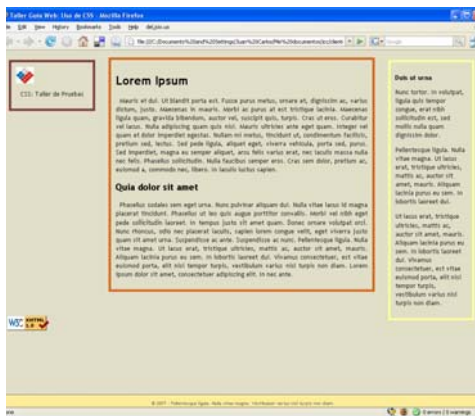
Taller Guia Web: Uso de CSS - Mozilla Firefox

File Edit View History Bookmarks Tools Help del.icio.us

file:///C:/Documents%20and%20Settings/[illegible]

CSS: Taller de Pruebas

Lorem Ipsum

Mauris et dui. Ut blandit porta est. Fusce purus metus, ornare at, dignissim ac, varius dictum, justo. Maecenas in mauris. Morbi ac purus at est tristique lacinia. Maecenas ligula quam, gravida bibendum, auctor vel, suscipit quis, turpis. Cras ut eros. Curabitur vel lacus. Nulla adipiscing quam quis nisl. Mauris ultricies ante eget quam. Integer vel quam at dolor imperdiet egestas. Nullam mi metus, tincidunt ut, condimentum facilisis, pretium sed, lectus. Sed pede ligula, aliquet eget, viverra vehicula, porta sed, justo. Sed imperdiet, magna eu semper aliquet, arcu felis varius erat, nec iaculis massa nulla nec felis. Phasellus sollicitudin. Nulla faucibus semper eros. Cras sem dolor, pretium ac, euismod a, commodo nec, libero. In iaculis luctus sapien.

Quia dolor sit amet

Phasellus sodales sem eget urna. Nunc pulvinar aliquam dui. Nulla vitae lacus id magna placerat tincidunt. Phasellus ut leo quis augue porttitor convallis. Morbi vel nibh eget pede sollicitudin laoreet. In tempus justo sit amet quam. Donec ornare volutpat orci. Nunc rhoncus, odio nec placerat iaculis, sapien lorem congue velit, eget viverra justo quam sit amet urna. Suspendisse ac ante. Suspendisse ac nunc. Pellentesque ligula. Nulla vitae magna. Ut lacus erat, tristique ultricies, mattis ac, auctor sit amet, metus. Aliquam lacinia purus eu sem. In lobortis laoreet dui. Vivamus consectetuer, est vitae euismod porta, elit nisl tempor turpis, vestibulum varius nisl turpis non diam. Lorem ipsum dolor sit amet, consectetuer adipiscing elit. In nec ante.

Duis ut urna

Nunc tortor. In volutpat, ligula quis tempor congue, erat nibh sollicitudin est, sed mollis nulla quam dignissim dolor.

Pellentesque ligula. Nulla vitae magna. Ut lacus erat, tristique ultricies, mattis ac, auctor sit amet, mauris. Aliquam lacinia purus eu sem. In lobortis laoreet dui.

Ut lacus erat, tristique ultricies, mattis ac, auctor sit amet, mauris. Aliquam lacinia purus eu sem. In lobortis laoreet dui. Vivamus consectetuer, est vitae euismod porta, elit nisl tempor turpis, vestibulum varius nisl turpis non diam.

W3C XHTML 1.0

© 2007 - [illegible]

Done